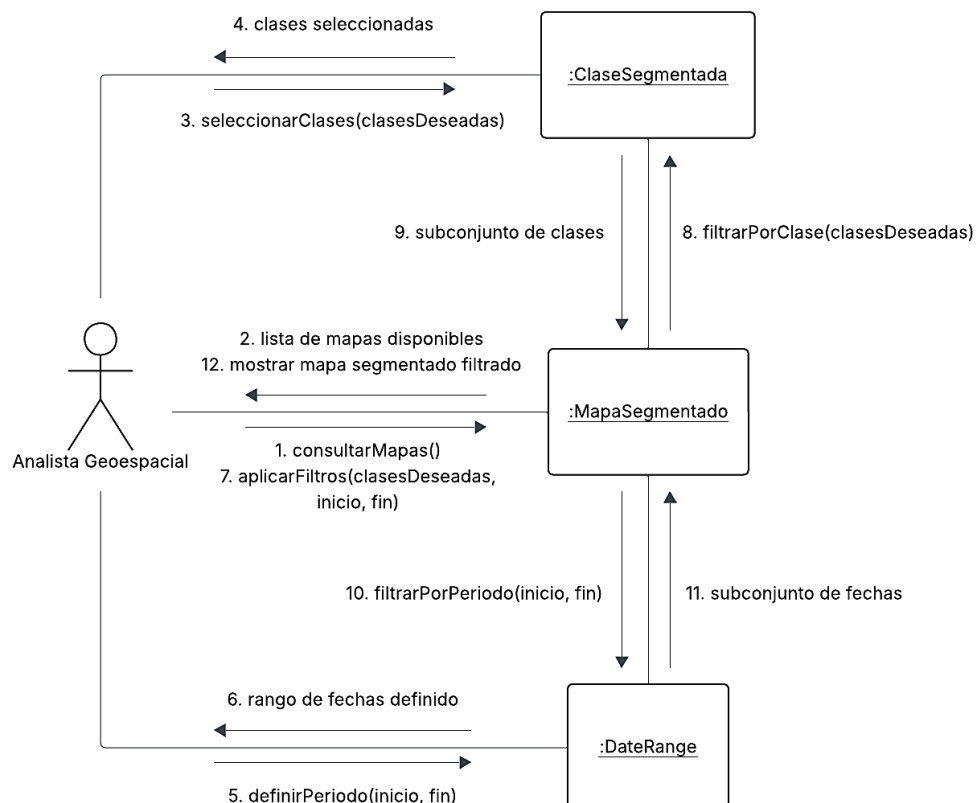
4. clases seleccionadas

:ClaseSegmentada

3. seleccionarClases(clasesDeseadas)

9. subconjunto de clases

8. filtrarPorClase(clasesDeseadas)

2. lista de mapas disponibles
12. mostrar mapa segmentado filtrado

:MapaSegmentado

Analista Geoespacial

1. consultarMapas()
7. aplicarFiltros(clasesDeseadas, inicio, fin)

10. filtrarPorPeriodo(inicio, fin)

11. subconjunto de fechas

6. rango de fechas definido

:DateRange

5. definirPeriodo(inicio, fin)